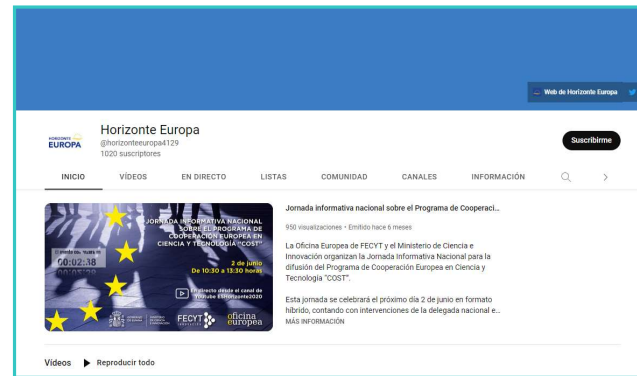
Web de Horizonte Europa

HORIZONTE EUROPA

Horizonte Europa
@horizonteeuropa4129
1020 suscriptores

Suscribirme

INICIO VÍDEOS EN DIRECTO LISTAS COMUNIDAD CANALES INFORMACIÓN

JORNADA INFORMATIVA NACIONAL SOBRE EL PROGRAMA DE COOPERACIÓN EUROPEA EN CIENCIA Y TECNOLOGÍA "COST"

00:02:38
00:05:29

2 de junio
De 10:30 a 13:30 horas

En directo desde el canal de Youtube EUHorizonte2020

FECYT oficina europea

Jornada informativa nacional sobre el Programa de Cooperaci...

950 visualizaciones • Emitido hace 6 meses

La Oficina Europea de FECYT y el Ministerio de Ciencia e Innovación organizan la Jornada Informativa Nacional para la difusión del Programa de Cooperación Europea en Ciencia y Tecnología "COST".

Esta jornada se celebrará el próximo día 2 de junio en formato híbrido, contando con intervenciones de la delegada nacional e...
MÁS INFORMACIÓN

Vídeos Reproducir todo